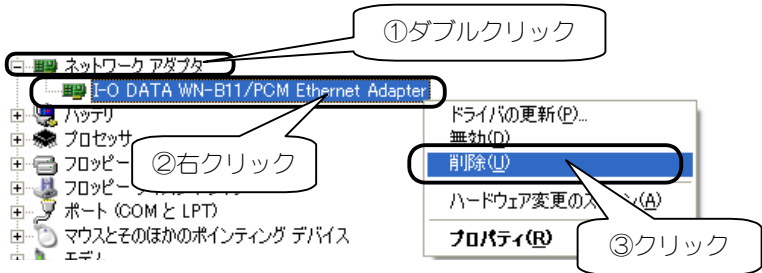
①ダブルクリック

ネットワーク アダプタ

I-O DATA WN-B11/PCM Ethernet Adapter

バッテリ

プロセッサ

フロッピー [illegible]

フロッピー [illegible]

ポート (COM と LPT)

マウスとそのほかのポインティング デバイス

モデ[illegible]

②右クリック

ドライバの更新(P)...

無効(D)

削除(U)

ハードウェア変更のス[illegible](A)

プロパティ(R)

③クリック